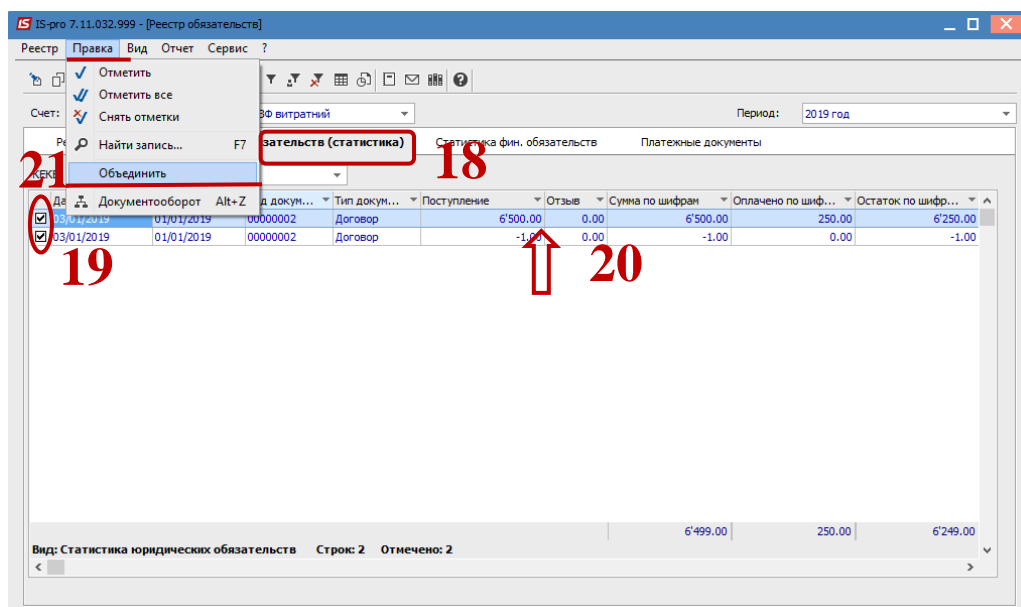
IS IS-pro 7.11.032.999 - [Реестр обязательств]

Реестр Правка Вид Отчет Сервис ?

Отметить
Отметить все
Снять отметки
Найти запись... F7
Объединить
Документооборот Alt+Z

Счет: ЗФ витратний
Период: 2019 год

Ре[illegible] язательств (статистика) Статистика фин. обязательств Платежные документы

КЕКВ

21
18

| Да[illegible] | | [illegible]д докум... | Тип докум... | Поступление | Отзыв | Сумма по шифрам | Оплачено по шиф... | Остаток по шифр... |
|---|---|---|---|---|---|---|---|---|
| 03/01/2019 | 01/01/2019 | 00000002 | Договор | 6'500.00 | 0.00 | 6'500.00 | 250.00 | 6'250.00 |
| 03/01/2019 | 01/01/2019 | 00000002 | Договор | -1.00 | 0.00 | -1.00 | 0.00 | -1.00 |

19
20

6'499.00 250.00 6'249.00

Вид: Статистика юридических обязательств Строк: 2 Отмечено: 2